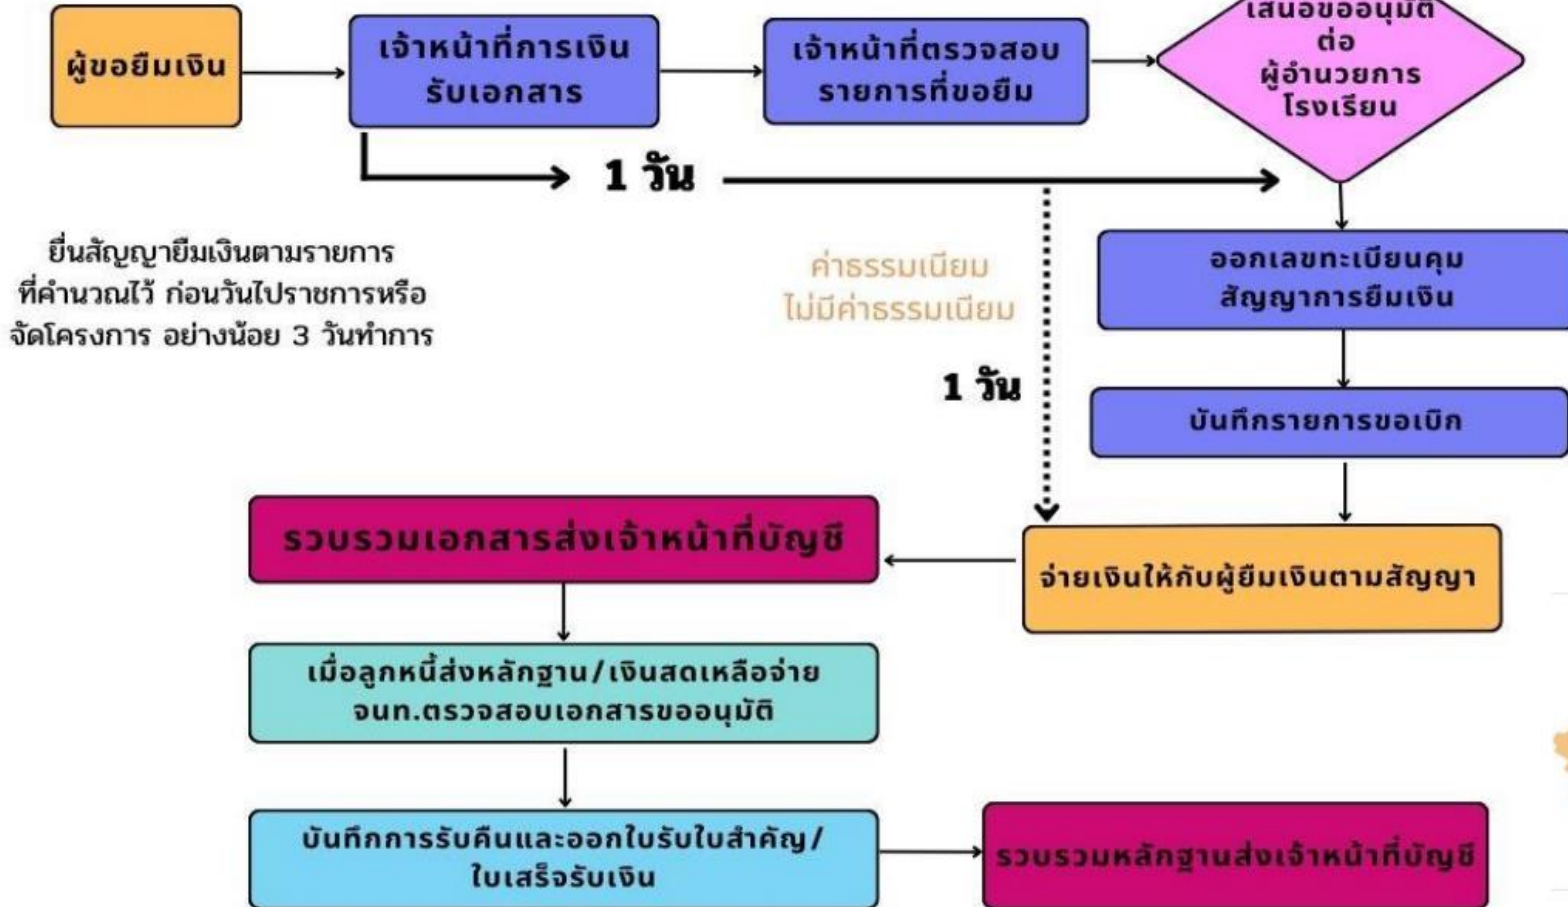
ผู้ขอยืมเงิน

เจ้าหน้าที่การเงิน รับเอกสาร

เจ้าหน้าที่ตรวจสอบ รายการที่ขอยืม

เสนอขออนุมัติ ต่อ ผู้อำนวยการ โรงเรียน

1 วัน

ยื่นสัญญายืมเงินตามรายการ ที่คำนวณไว้ ก่อนวันไปราชการหรือ จัดโครงการ อย่างน้อย 3 วันทำการ

ค่าธรรมเนียม ไม่มีค่าธรรมเนียม

ออกเลขทะเบียนคุม สัญญาการยืมเงิน

1 วัน

บันทึกรายการขอเบิก

รวบรวมเอกสารส่งเจ้าหน้าที่บัญชี

จ่ายเงินให้กับผู้ยืมเงินตามสัญญา

เมื่อลูกหนี้ส่งหลักฐาน/เงินสดเหลือจ่าย จนท.ตรวจสอบเอกสารขออนุมัติ

บันทึกการรับคืนและออกใบรับใบสำคัญ/ ใบเสร็จรับเงิน

รวบรวมหลักฐานส่งเจ้าหน้าที่บัญชี